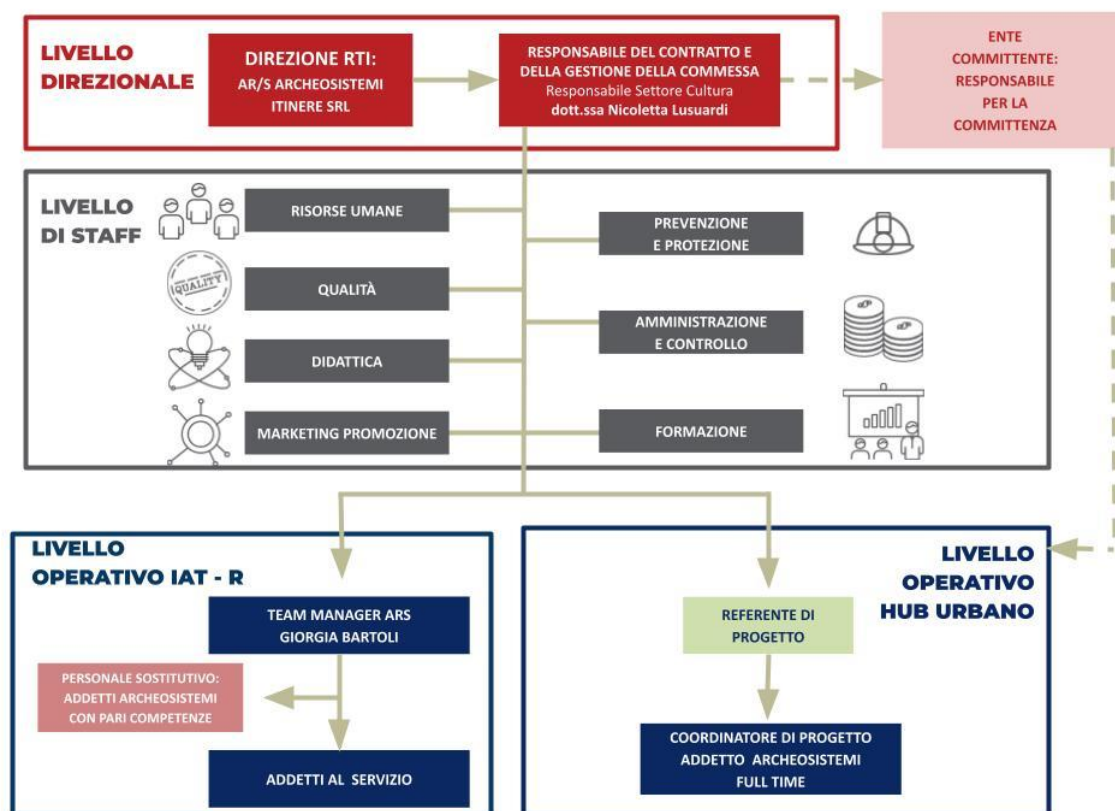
LIVELLO DIREZIONALE

DIREZIONE RTI:
AR/S ARCHEOSISTEMI
ITINERE SRL

RESPONSABILE DEL CONTRATTO E DELLA GESTIONE DELLA COMMESSA
Responsabile Settore Cultura
dott.ssa Nicoletta Lusuardi

ENTE COMMITTENTE: RESPONSABILE PER LA COMMITTENZA

LIVELLO DI STAFF

QUALITY

RISORSE UMANE

QUALITÀ

DIDATTICA

MARKETING PROMOZIONE

PREVENZIONE E PROTEZIONE

AMMINISTRAZIONE E CONTROLLO

FORMAZIONE

LIVELLO OPERATIVO IAT - R

TEAM MANAGER ARS
GIORGIA BARTOLI

PERSONALE SOSTITUTIVO: ADDETTI ARCHEOSISTEMI CON PARI COMPETENZE

ADDETTI AL SERVIZIO

LIVELLO OPERATIVO HUB URBANO

REFERENTE DI PROGETTO

COORDINATORE DI PROGETTO
ADDETTO ARCHEOSISTEMI
FULL TIME